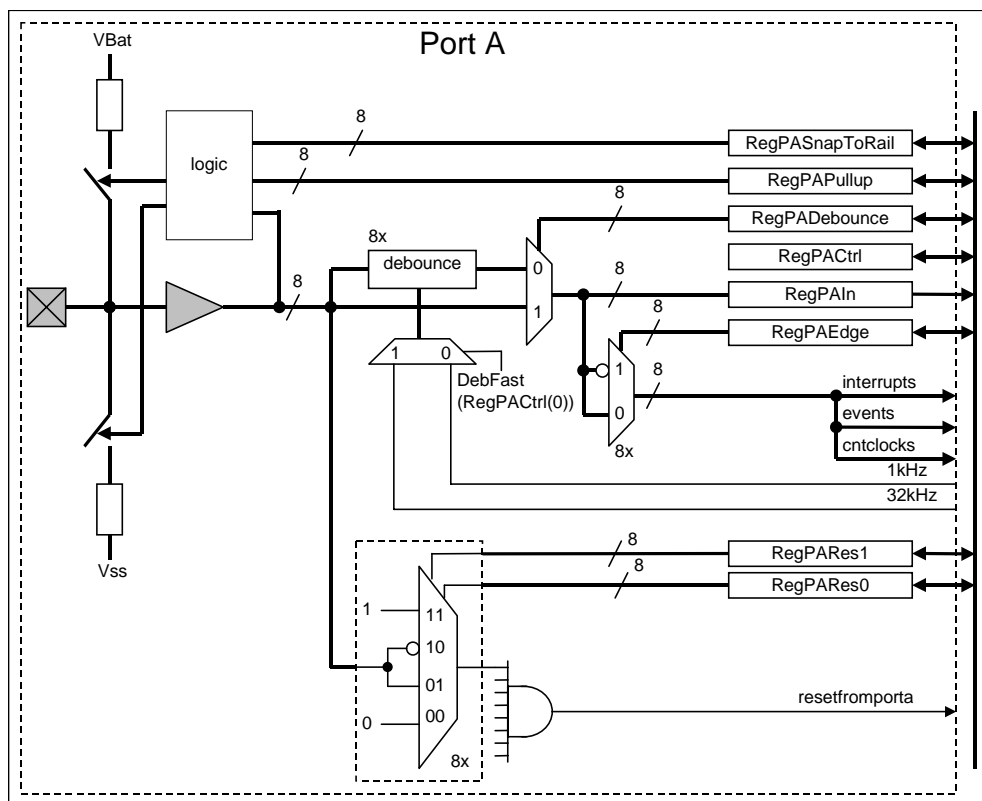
Port A

VBat

logic

8

8

RegPASnapToRail

RegPAPullup

8

RegPADebounce

8x

debounce

RegPACtrl

0

8

8

RegPAIn

1

8

RegPAEdge

1

0

1

8

DebFast
(RegPACtrl(0))

interrupts

events

0

cntclocks

8x

1kHz

32kHz

8

RegPARes1

8

RegPARes0

Vss

1

11

10

01

0

00

resetfromporta

8x